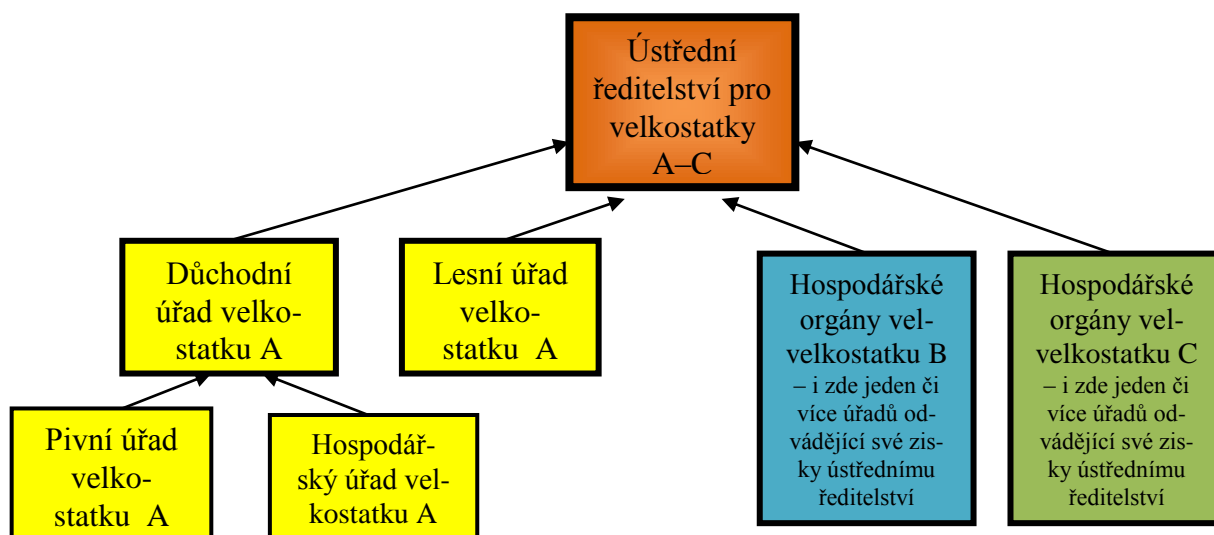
Ústřední ředitelství pro velkostatky A–C

Důchodní úřad velkostatku A

Lesní úřad velkostatku A

Hospodářské orgány velvelkostatku B – i zde jeden či více úřadů odvádějící své zisky ústřednímu ředitelství

Hospodářské orgány velvelkostatku C – i zde jeden či více úřadů odvádějící své zisky ústřednímu ředitelství

Pivní úřad velkostatku A

Hospodářský úřad velkostatku A